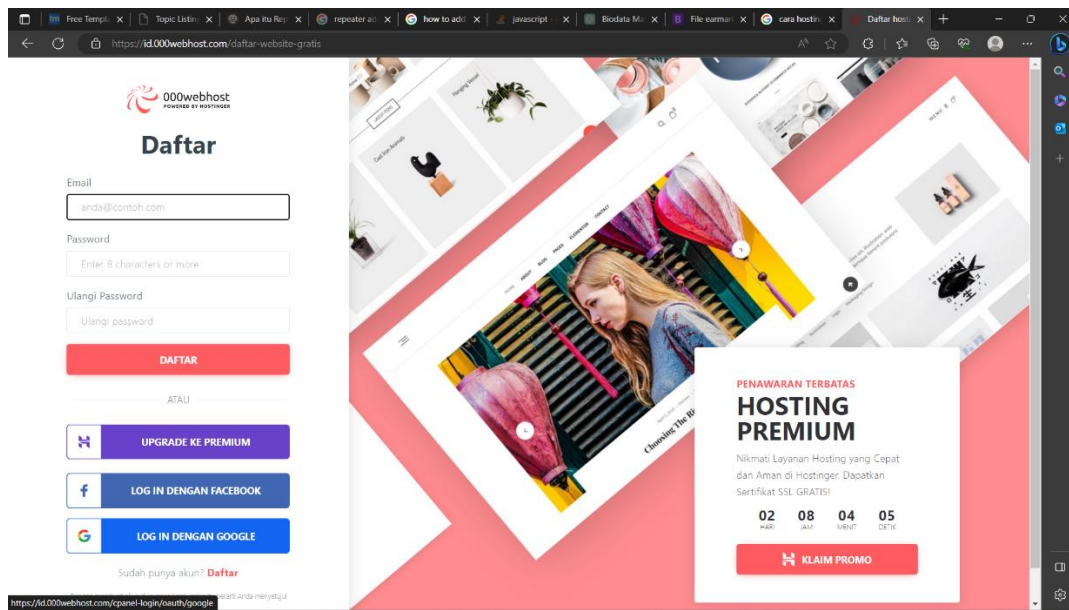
Free Templa | Topic Listing | Apa itu Rep | repeater ad | how to add | javascript | Biodata Ma | File earmar | cara hosting | Daftar hosti

https://id.000webhost.com/daftar-website-gratis

000webhost
POWERED BY HOSTINGER

Daftar

Email
anda@contoh.com

Password
Enter 8 characters or more

Ulangi Password
Ulangi password

DAFTAR

ATAU

UPGRADE KE PREMIUM

LOG IN DENGAN FACEBOOK

LOG IN DENGAN GOOGLE

Sudah punya akun? Daftar

https://id.000webhost.com/cpanel-login/oauth/google

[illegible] Anda menyetujui

Choosing The Ri

PENAWARAN TERBATAS

HOSTING PREMIUM

Nikmati Layanan Hosting yang Cepat dan Aman di Hostinger. Dapatkan Sertifikat SSL GRATIS!

| 02 | 08 | 04 | 05 |
|---|---|---|---|
| HARI | JAM | MENIT | DETIK |

KLAIM PROMO